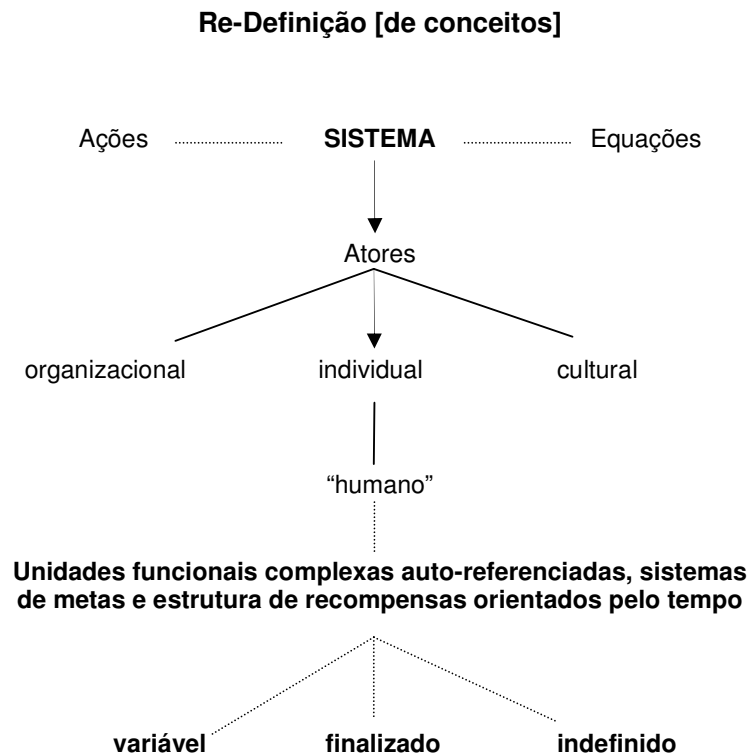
**Re-Definição [de conceitos]**

Ações **SISTEMA** Equações

Atores

organizacional individual cultural

"humano"

**Unidades funcionais complexas auto-referenciadas, sistemas de metas e estrutura de recompensas orientados pelo tempo**

**variável** **finalizado** **indefinido**